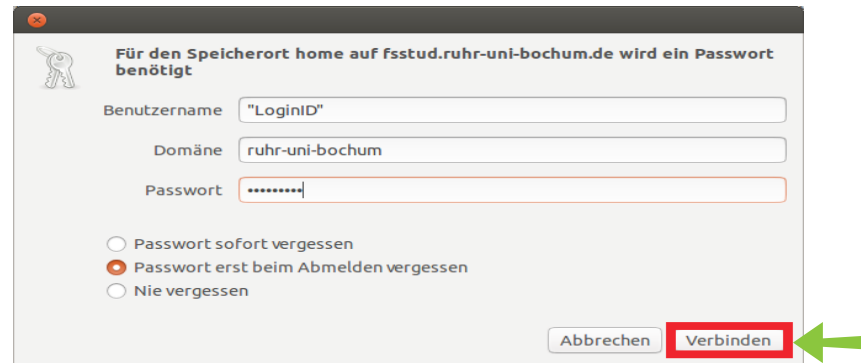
Für den Speicherort home auf fsstud.ruhr-uni-bochum.de wird ein Passwort benötigt

Benutzername "LoginID"

Domäne ruhr-uni-bochum

Passwort •••••••••

Passwort sofort vergessen

Passwort erst beim Abmelden vergessen

Nie vergessen

Abbrechen

Verbinden